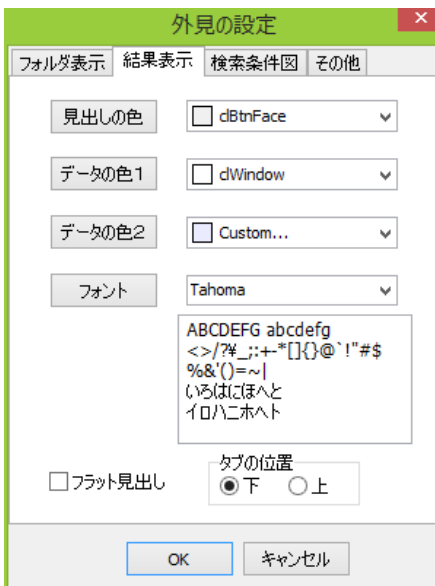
外見の設定

フォルダ表示 結果表示 検索条件図 その他

見出しの色 clBtnFace

データの色1 clWindow

データの色2 Custom...

フォント Tahoma

ABCDEFG abcdefg
<>/?¥_;:+-*[]{}@`!"#$
%&'()=~|
いろはにほへと
イロハニホヘト

フラット見出し

タブの位置
下 上

OK キャンセル